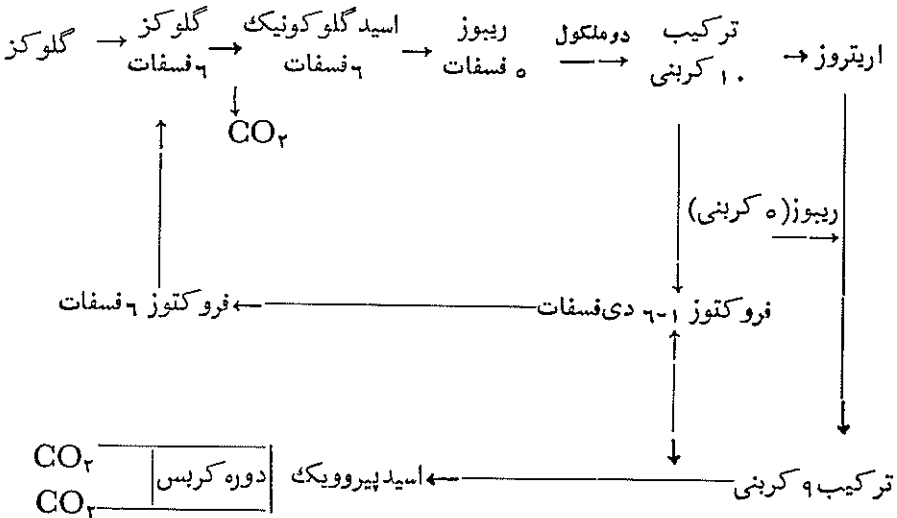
گلوکز → گلوکز ۶ فسفات → اسید گلوکونیک ۶ فسفات → ریبوز ۵ فسفات دوملکول → ترکیب ۱۰ کربنی → اریتروز

$CO_۲$

ریبوز(۵ کربنی)

فروکتوز ۶ فسفات ← فروکتوز ۱-۶ دی‌فسفات

$CO_۲$ $CO_۲$ دوره کربس ← اسید پیروویک ← ترکیب ۹ کربنی